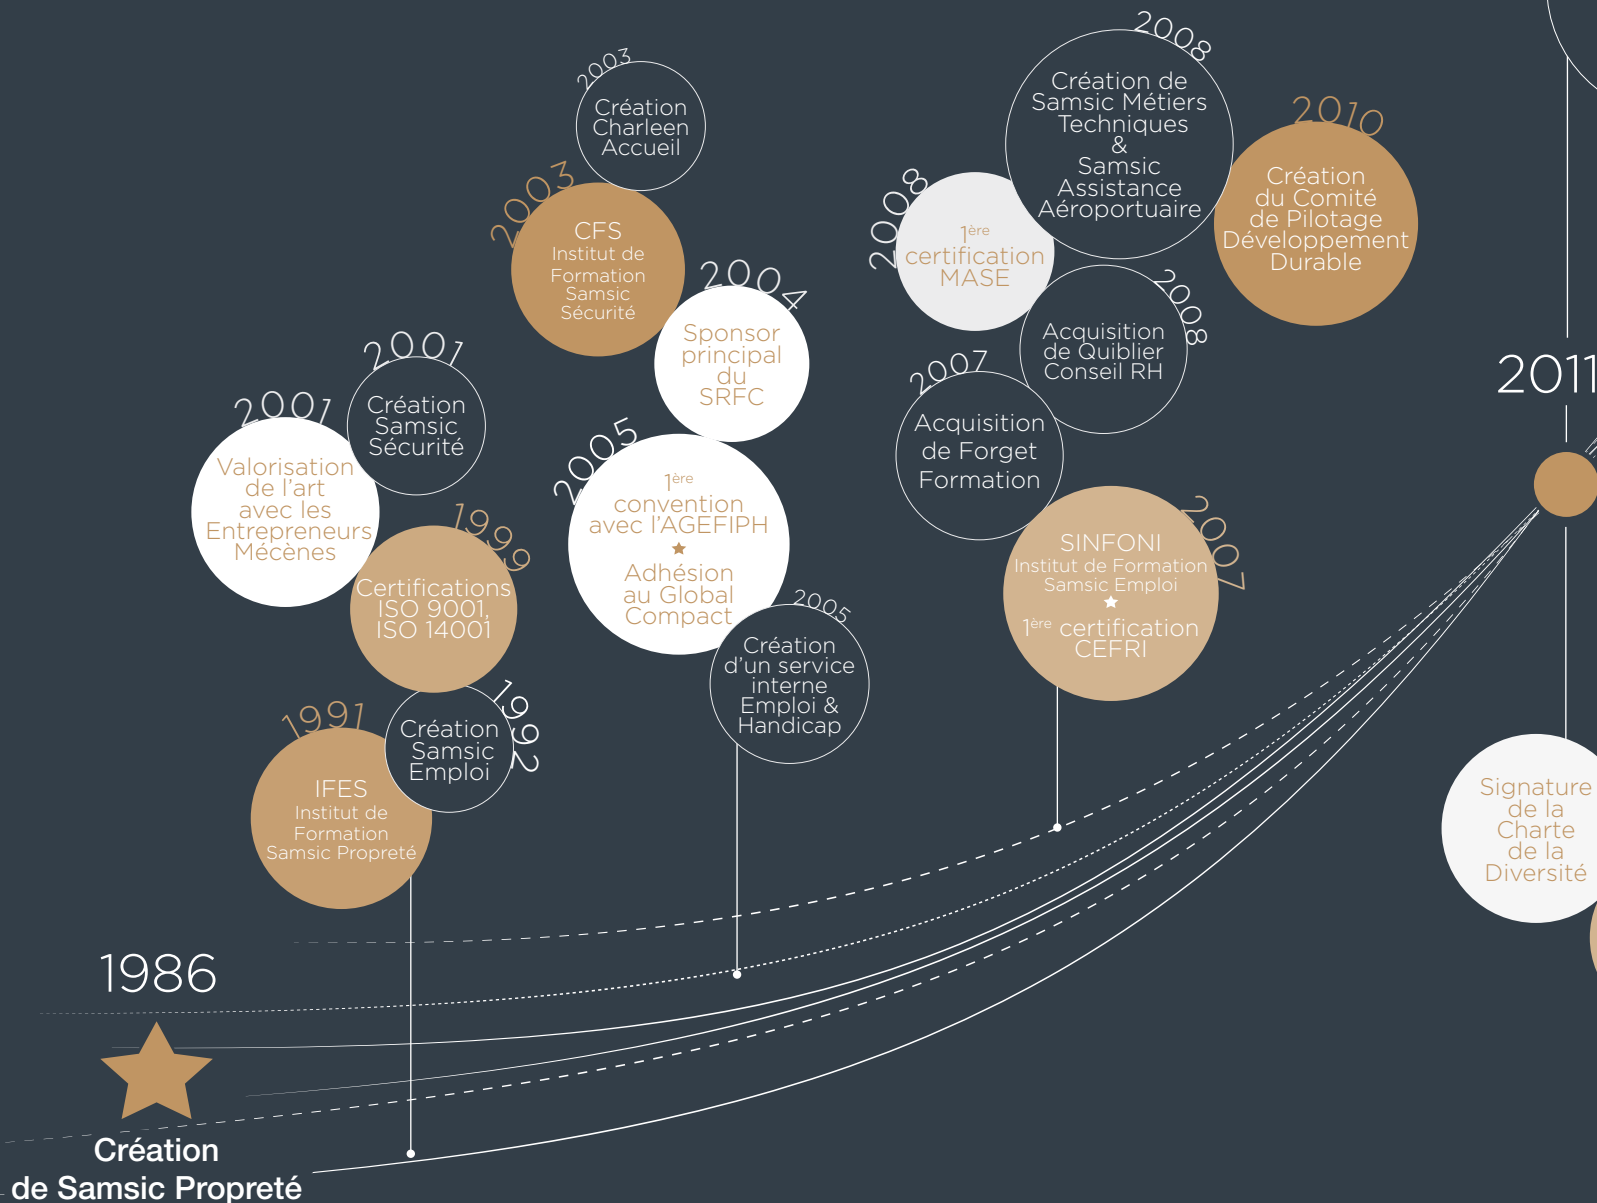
2003
Création Charleen Accueil

2008
Création de Samsic Métiers Techniques & Samsic Assistance Aéroportuaire

2010
Création du Comité de Pilotage Développement Durable

2003
CFS
Institut de Formation Samsic Sécurité

2008
1ère certification MASE

2004
Sponsor principal du SRFC

2008
Acquisition de Quiblier Conseil RH

2011

2001
Création Samsic Sécurité

2001
Valorisation de l'art avec les Entrepreneurs Mécènes

2005
1ère convention avec l'AGEFIPH
★
Adhésion au Global Compact

2007
Acquisition de Forget Formation

1999
Certifications ISO 9001, ISO 14001

2007
SINFONI
Institut de Formation Samsic Emploi
★
1ère certification CEFRI

2005
Création d'un service interne Emploi & Handicap

1991
IFES
Institut de Formation Samsic Propreté

1992
Création Samsic Emploi

Signature de la Charte de la Diversité

1986
Création de Samsic Propreté